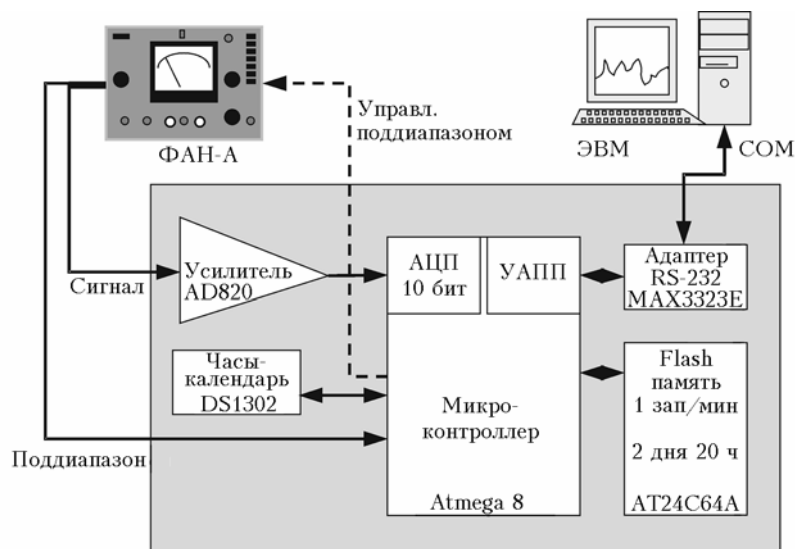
ФАН-А

Управл.
поддиапазоном

ЭВМ

COM

Сигнал

Усилитель
AD820

АЦП
10 бит

УАПП

Адаптер
RS-232
MAX3323E

Часы-
календарь
DS1302

Микро-
контроллер

Atmega 8

Flash
память
1 зап/мин

2 дня 20 ч

AT24C64A

Поддиапазон